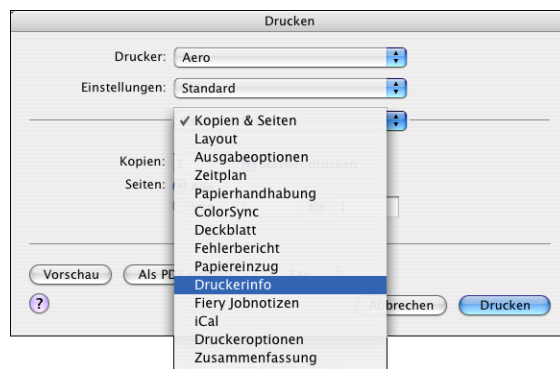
Drucken

Drucker: Aero

Einstellungen: Standard

✓ Kopien & Seiten
Layout
Ausgabeoptionen
Zeitplan
Papierhandhabung
ColorSync
Deckblatt
Fehlerbericht
Papiereinzug
Druckerinfo
Fiery Jobnotizen
iCal
Druckeroptionen
Zusammenfassung

Kopien: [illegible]drucken

Seiten:

Vorschau

Als PD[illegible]

?

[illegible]brechen

Drucken